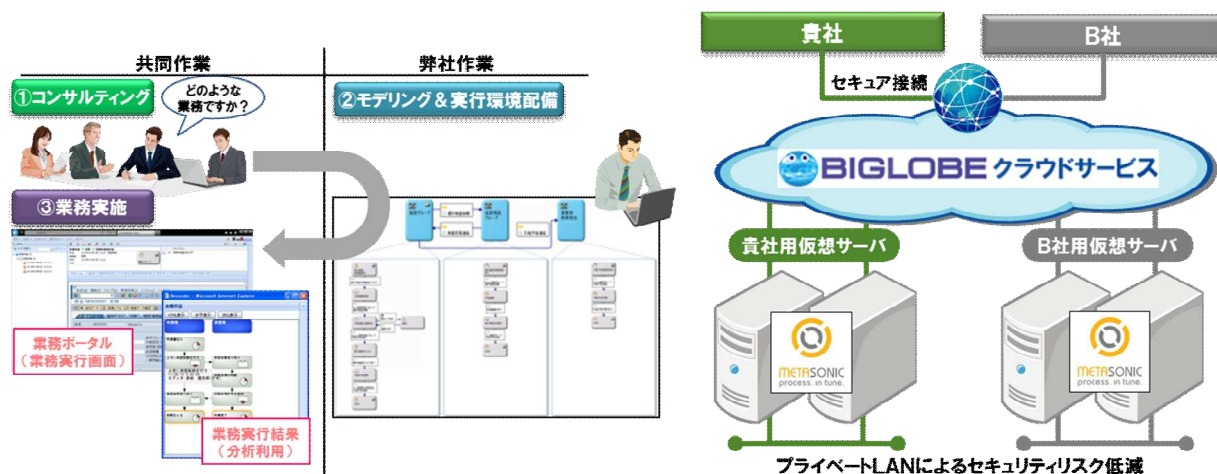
共同作業

弊社作業

①コンサルティング

どのような業務ですか？

②モデリング＆実行環境配備

③業務実施

業務ポータル
（業務実行画面）

業務実行結果
（分析利用）

貴社

B社

セキュア接続

BIGLOBE クラウドサービス

貴社用仮想サーバ

B社用仮想サーバ

METASONIC process. in tune.

METASONIC process. in tune.

プライベートLANによるセキュリティリスク低減